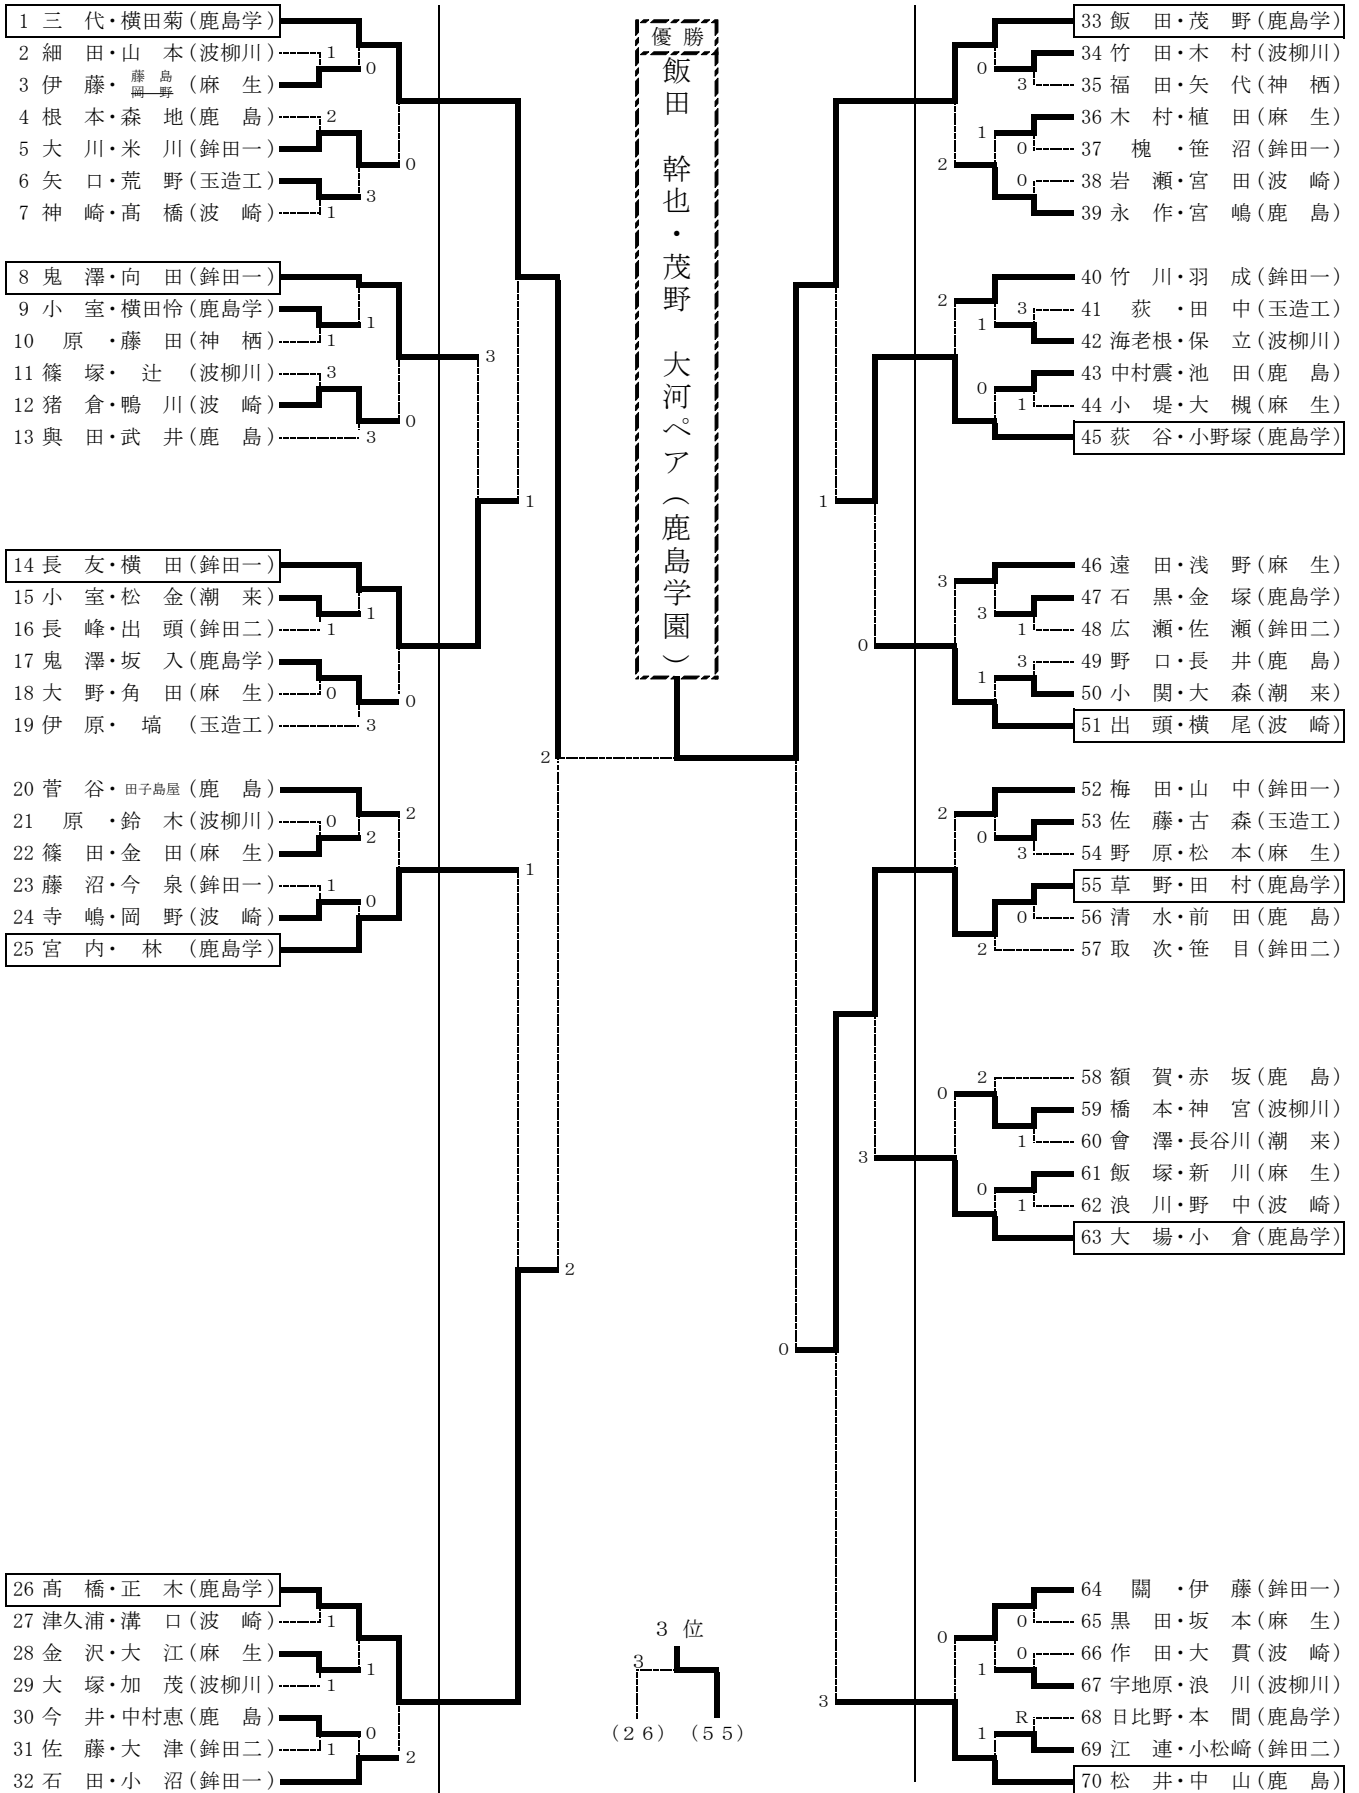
1 三 代・横田菊（鹿島学）
2 細 田・山 本（波柳川）
3 伊 藤・藤島 岡野（麻 生）
4 根 本・森 地（鹿 島）
5 大 川・米 川（鉾田一）
6 矢 口・荒 野（玉造工）
7 神 崎・髙 橋（波 崎）
8 鬼 澤・向 田（鉾田一）
9 小 室・横田怜（鹿島学）
10 原 ・藤 田（神 栖）
11 篠 塚・ 辻 （波柳川）
12 猪 倉・鴨 川（波 崎）
13 輿 田・武 井（鹿 島）
14 長 友・横 田（鉾田一）
15 小 室・松 金（潮 来）
16 長 峰・出 頭（鉾田二）
17 鬼 澤・坂 入（鹿島学）
18 大 野・角 田（麻 生）
19 伊 原・ 塙 （玉造工）
20 菅 谷・田子島屋（鹿 島）
21 原 ・鈴 木（波柳川）
22 篠 田・金 田（麻 生）
23 藤 沼・今 泉（鉾田一）
24 寺 嶋・岡 野（波 崎）
25 宮 内・ 林 （鹿島学）
26 髙 橋・正 木（鹿島学）
27 津久浦・溝 口（波 崎）
28 金 沢・大 江（麻 生）
29 大 塚・加 茂（波柳川）
30 今 井・中村恵（鹿 島）
31 佐 藤・大 津（鉾田二）
32 石 田・小 沼（鉾田一）

1 0 2 0 3 1 1 1 3 0 3 3 1 1 1 0 0 3 2 0 2 1 0 1 2 1 1 1 0 1 2 2

優勝
飯田 幹也・茂野 大河ペア（鹿島学園）

3 位
3
（26） （55）

33 飯 田・茂 野（鹿島学）
34 竹 田・木 村（波柳川）
35 福 田・矢 代（神 栖）
36 木 村・植 田（麻 生）
37 槐 ・笹 沼（鉾田一）
38 岩 瀬・宮 田（波 崎）
39 永 作・宮 嶋（鹿 島）
40 竹 川・羽 成（鉾田一）
41 荻 ・田 中（玉造工）
42 海老根・保 立（波柳川）
43 中村震・池 田（鹿 島）
44 小 堤・大 槻（麻 生）
45 荻 谷・小野塚（鹿島学）
46 遠 田・浅 野（麻 生）
47 石 黒・金 塚（鹿島学）
48 広 瀬・佐 瀬（鉾田二）
49 野 口・長 井（鹿 島）
50 小 関・大 森（潮 来）
51 出 頭・横 尾（波 崎）
52 梅 田・山 中（鉾田一）
53 佐 藤・古 森（玉造工）
54 野 原・松 本（麻 生）
55 草 野・田 村（鹿島学）
56 清 水・前 田（鹿 島）
57 取 次・笹 目（鉾田二）
58 額 賀・赤 坂（鹿 島）
59 橋 本・神 宮（波柳川）
60 會 澤・長谷川（潮 来）
61 飯 塚・新 川（麻 生）
62 浪 川・野 中（波 崎）
63 大 場・小 倉（鹿島学）
64 關 ・伊 藤（鉾田一）
65 黒 田・坂 本（麻 生）
66 作 田・大 貫（波 崎）
67 宇地原・浪 川（波柳川）
68 日比野・本 間（鹿島学）
69 江 連・小松崎（鉾田二）
70 松 井・中 山（鹿 島）

0 3 1 0 0 2 2 3 1 0 1 2 1 3 3 1 3 1 0 1 2 0 3 0 2 2 0 1 1 3 0 0 0 0 1 R 1 3